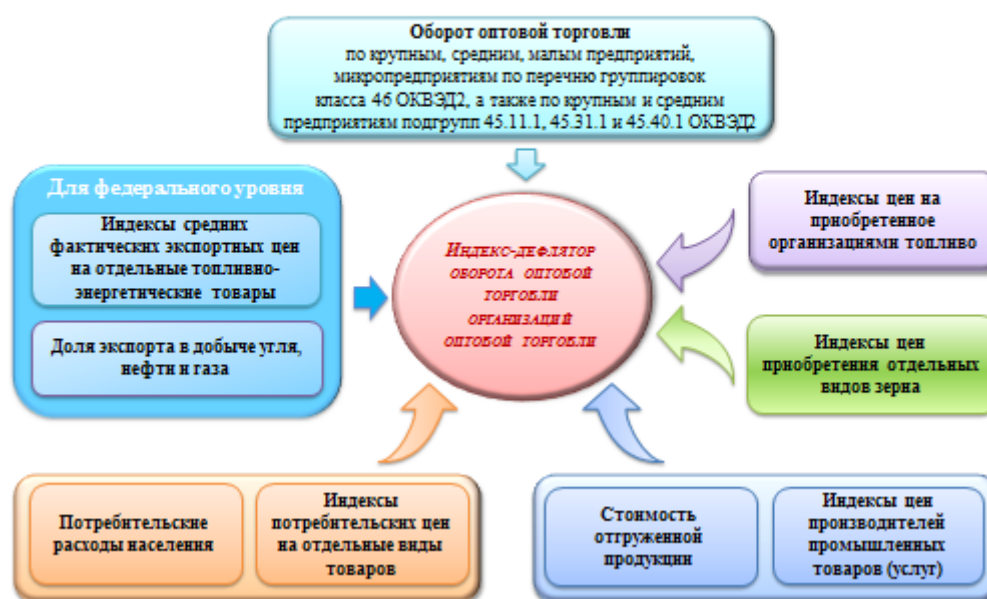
Оборот оптовой торговли
по крупным, средним, малым предприятий, микропредприятиям по перечню группировок класса 46 ОКВЭД2, а также по крупным и средним предприятиям подгрупп 45.11.1, 45.31.1 и 45.40.1 ОКВЭД2

Для федерального уровня

Индексы средних фактических экспортных цен на отдельные топливно-энергетические товары

Доля экспорта в добыче угля, нефти и газа

Индекс-дефлятор оборота оптовой торговли организаций оптовой торговли

Индексы цен на приобретенное организациями топливо

Индексы цен приобретения отдельных видов зерна

Потребительские расходы населения

Индексы потребительских цен на отдельные виды товаров

Стоимость отгруженной продукции

Индексы цен производителей промышленных товаров (услуг)